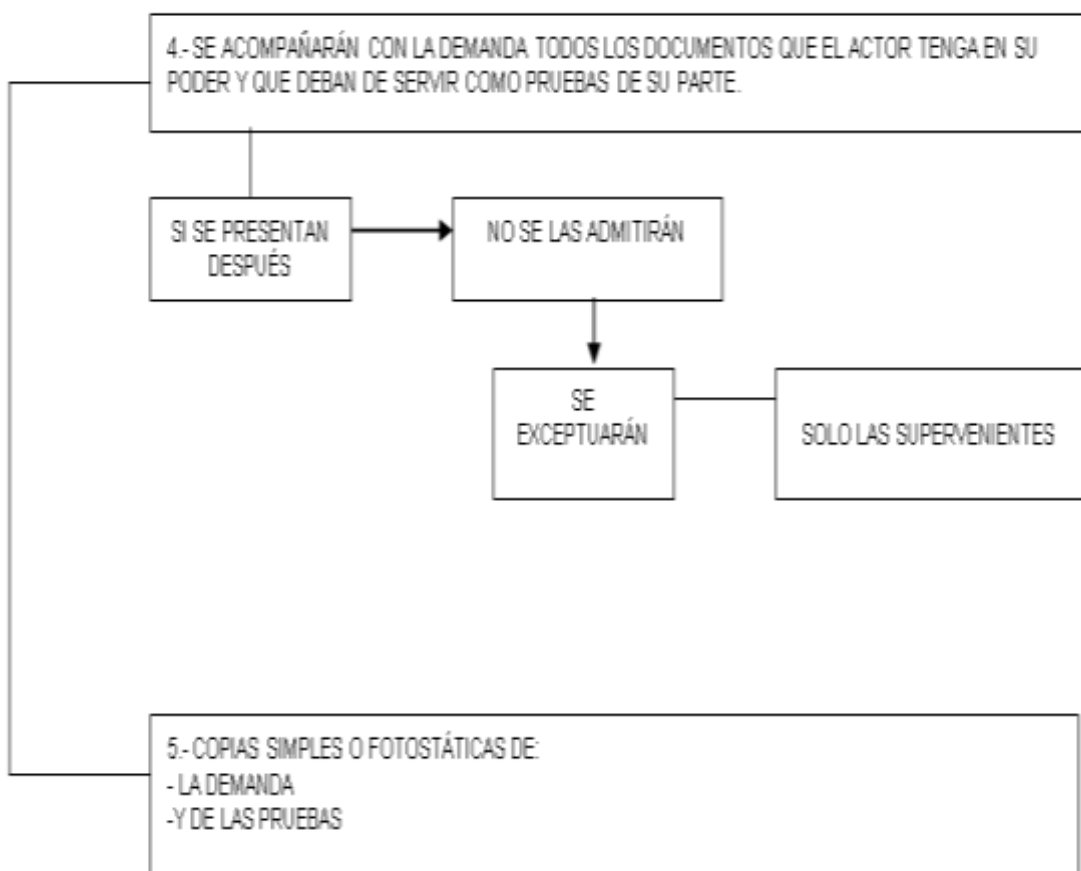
4.- SE ACOMPAÑARÁN CON LA DEMANDA TODOS LOS DOCUMENTOS QUE EL ACTOR TENGA EN SU PODER Y QUE DEBAN DE SERVIR COMO PRUEBAS DE SU PARTE.

SI SE PRESENTAN DESPUÉS

NO SE LAS ADMITIRÁN

SE EXCEPTUARÁN

SOLO LAS SUPERVENIENTES

5.- COPIAS SIMPLES O FOTOSTÁTICAS DE:
- LA DEMANDA
-Y DE LAS PRUEBAS